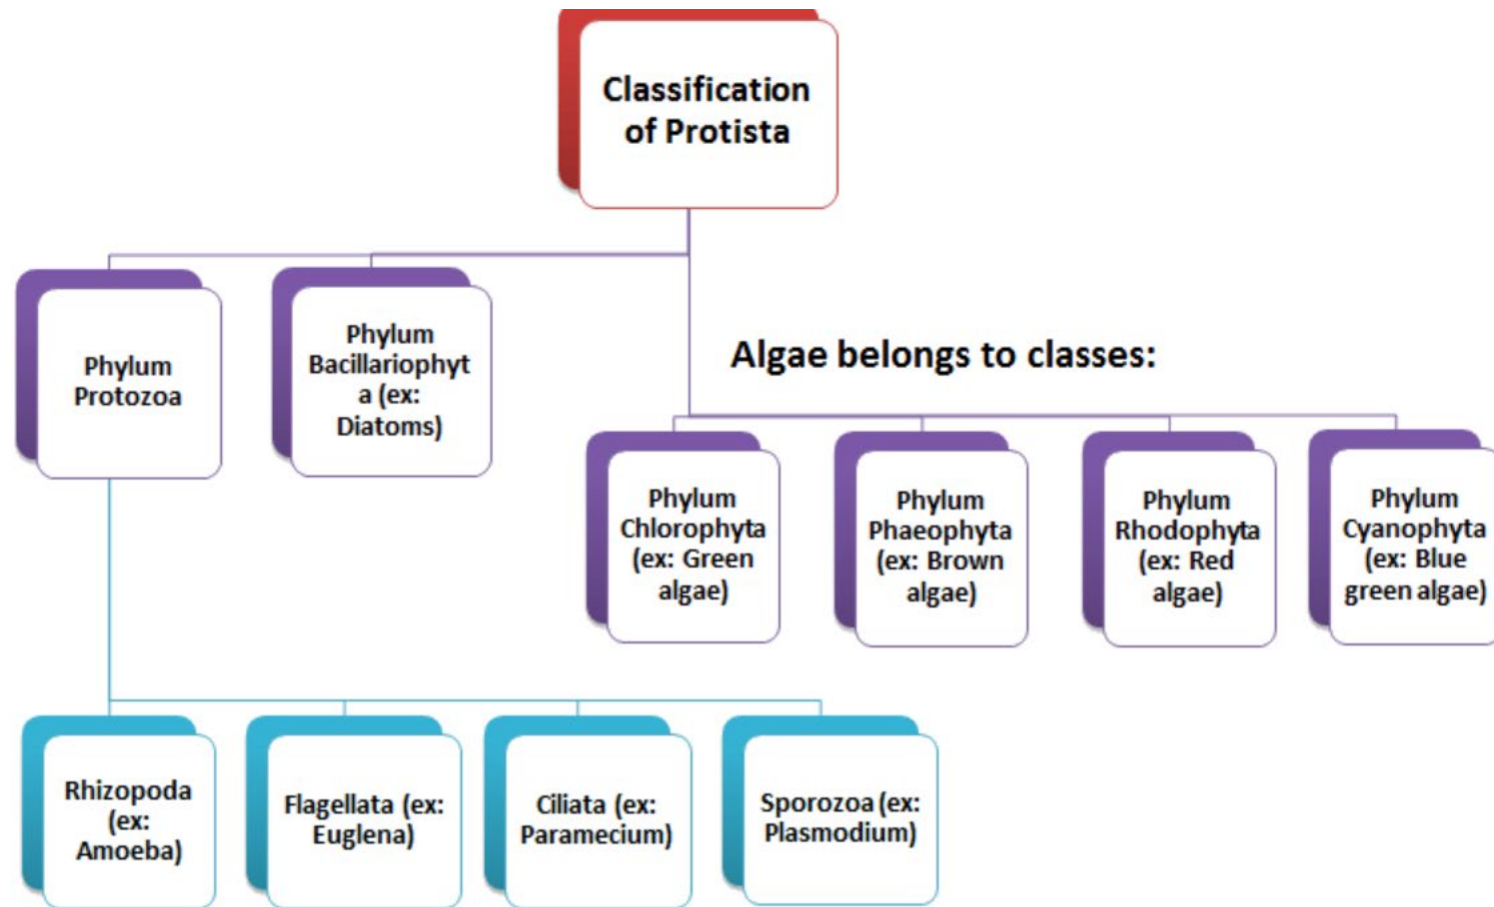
Classification of Protista

Phylum Protozoa

Phylum Bacillariophyta (ex: Diatoms)

Algae belongs to classes:

Phylum Chlorophyta (ex: Green algae)

Phylum Phaeophyta (ex: Brown algae)

Phylum Rhodophyta (ex: Red algae)

Phylum Cyanophyta (ex: Blue green algae)

Rhizopoda (ex: Amoeba)

Flagellata (ex: Euglena)

Ciliata (ex: Paramecium)

Sporozoa (ex: Plasmodium)